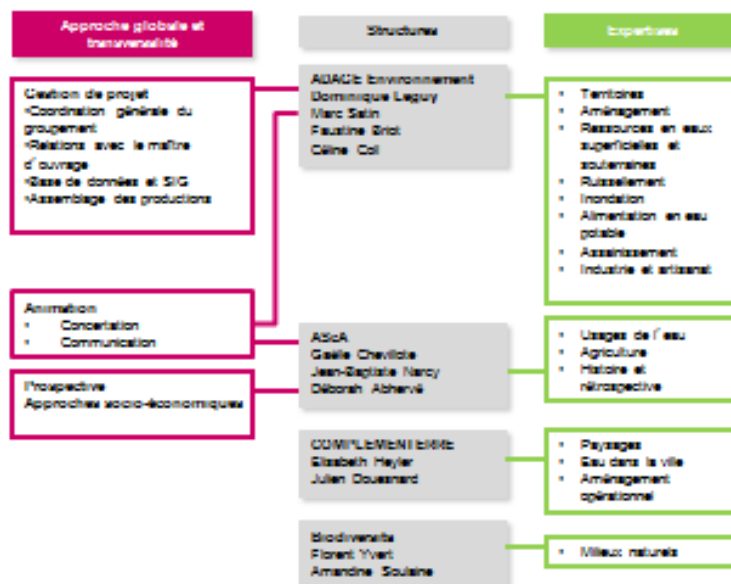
Approche globale et transversalité

Structures

Expertises

Gestion de projet
•Coordination générale du groupement
•Relations avec le maître d'ouvrage
•Base de données et SIG
•Assemblage des productions

ADAGE Environnement
Dominique Leguy
Marc Satin
Faustine Briot
Céline Coll

• Territoires
• Aménagement
• Ressources en eaux superficielles et souterraines
• Ruissellement
• Inondation
• Alimentation en eau potable
• Assainissement
• Industrie et artisanat

Animation
• Concertation
• Communication

ASCA
Gaëlle Chevillotte
Jean-Baptiste Narcy
Déborah Abhervé

• Usages de l'eau
• Agriculture
• Histoire et rétrospective

Prospective
Approches socio-économiques

COMPLEMENTERRE
Elisabeth Heyler
Julien Doussinard

• Paysages
• Eau dans la ville
• Aménagement opérationnel

Biodiversita
Florent Yvert
Amandine Soulaine

• Milieux naturels